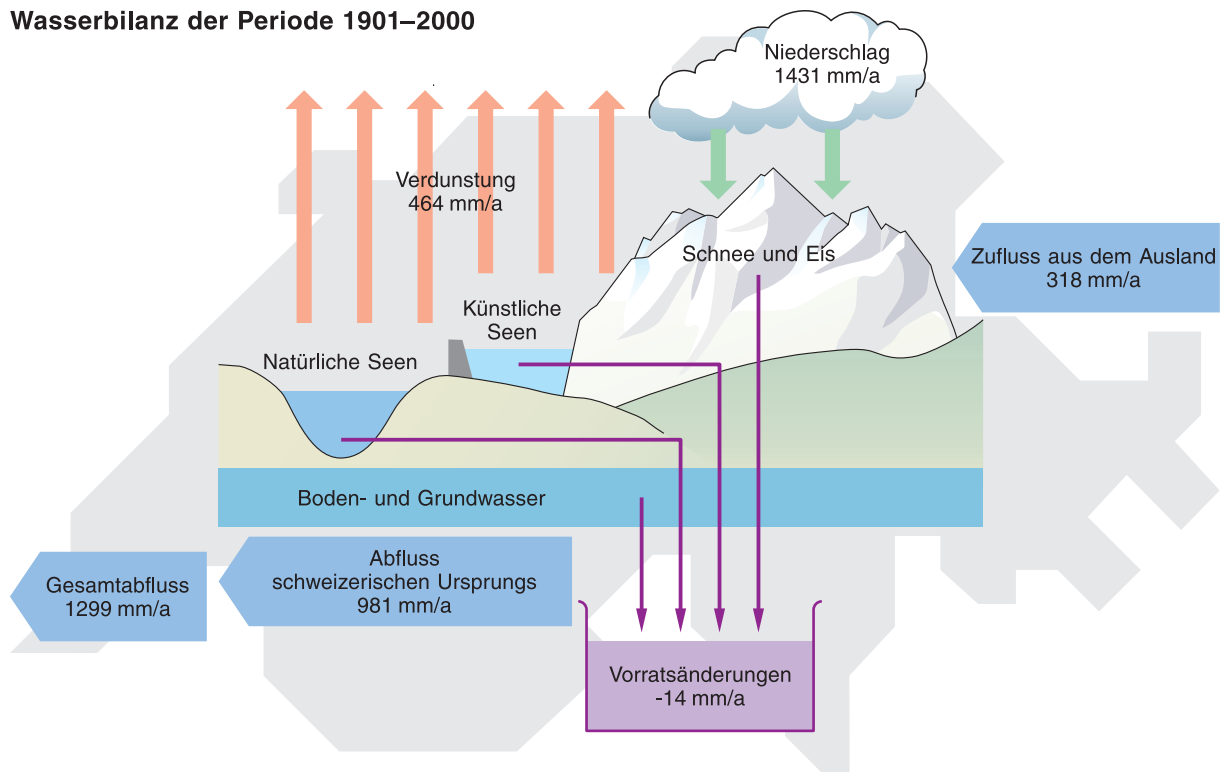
Wasserbilanz der Periode 1901–2000

Niederschlag
1431 mm/a

Verdunstung
464 mm/a

Schnee und Eis

Zufluss aus dem Ausland
318 mm/a

Künstliche
Seen

Natürliche Seen

Boden- und Grundwasser

Gesamtabfluss
1299 mm/a

Abfluss
schweizerischen Ursprungs
981 mm/a

Vorratsänderungen
-14 mm/a